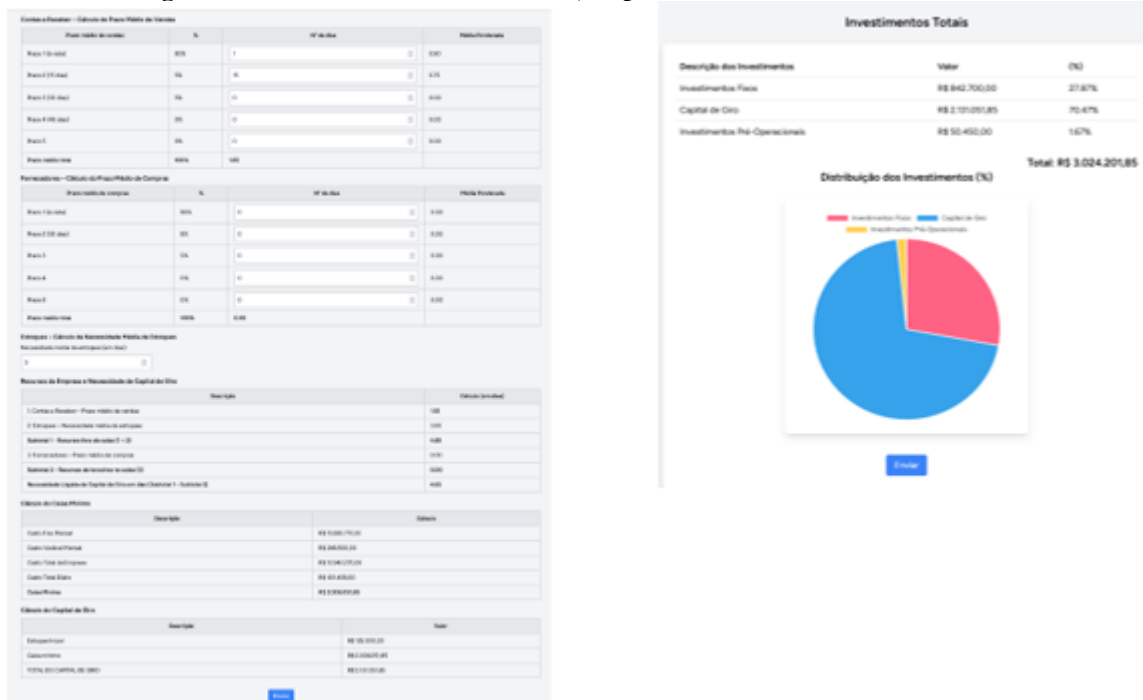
Contas a Receber – Cálculo do Prazo Médio de Vendas

| Prazo médio de vendas | % | Nº de dias | Média Ponderada |
|---|---|---|---|
| Prazo 1 (à vista) | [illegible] | 1 | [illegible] |
| Prazo 2 ([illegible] dias) | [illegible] | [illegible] | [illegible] |
| Prazo 3 ([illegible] dias) | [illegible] | 0 | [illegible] |
| Prazo 4 ([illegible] dias) | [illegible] | 0 | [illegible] |
| Prazo 5 | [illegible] | 0 | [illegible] |
| Prazo médio total | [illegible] | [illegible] | |

Fornecedores – Cálculo do Prazo Médio de Compras

| Prazo médio de compras | % | Nº de dias | Média Ponderada |
|---|---|---|---|
| Prazo 1 (à vista) | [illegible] | 0 | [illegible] |
| Prazo 2 ([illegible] dias) | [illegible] | 0 | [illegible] |
| Prazo 3 | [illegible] | 0 | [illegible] |
| Prazo 4 | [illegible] | 0 | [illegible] |
| Prazo 5 | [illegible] | 0 | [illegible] |
| Prazo médio total | 100% | 0.00 | |

Estoques – Cálculo de Necessidade Média de Estoques

Necessidade média de estoques (em dias)

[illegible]

Recursos da Empresa e Necessidade de Capital de Giro

| Descrição | Cálculo (em dias) |
|---|---|
| 1 Contas a Receber – Prazo médio de vendas | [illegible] |
| 2 Estoques – Necessidade média de estoques | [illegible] |
| Subtotal 1 – Recursos fora do caixa (1 + 2) | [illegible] |
| 3 Fornecedores – Prazo médio de compras | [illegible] |
| Subtotal 2 – Recursos de terceiros no caixa (3) | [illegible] |
| Necessidade Líquida de Capital de Giro em dias (Subtotal 1 – Subtotal 2) | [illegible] |

Cálculo do Caixa Mínimo

| Descrição | Valores |
|---|---|
| Custo Fixo Mensal | R$ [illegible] |
| Custo Variável Mensal | R$ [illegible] |
| Custo Total da Empresa | R$ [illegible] |
| Custo Total Diário | R$ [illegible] |
| Caixa Mínimo | R$ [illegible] |

Cálculo do Capital de Giro

| Descrição | Valor |
|---|---|
| Estoque Inicial | R$ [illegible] |
| Caixa mínimo | R$ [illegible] |
| TOTAL DO CAPITAL DE GIRO | R$ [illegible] |

Enviar

Investimentos Totais

| Descrição dos Investimentos | Valor | (%) |
|---|---|---|
| Investimentos Fixos | R$ 842.700,00 | 27,87% |
| Capital de Giro | R$ 2.131.051,85 | 70,47% |
| Investimentos Pré-Operacionais | R$ 50.450,00 | 1,67% |

Total: R$ 3.024.201,85

Distribuição dos Investimentos (%)

Investimentos Fixos
Capital de Giro
Investimentos Pré-Operacionais

Enviar